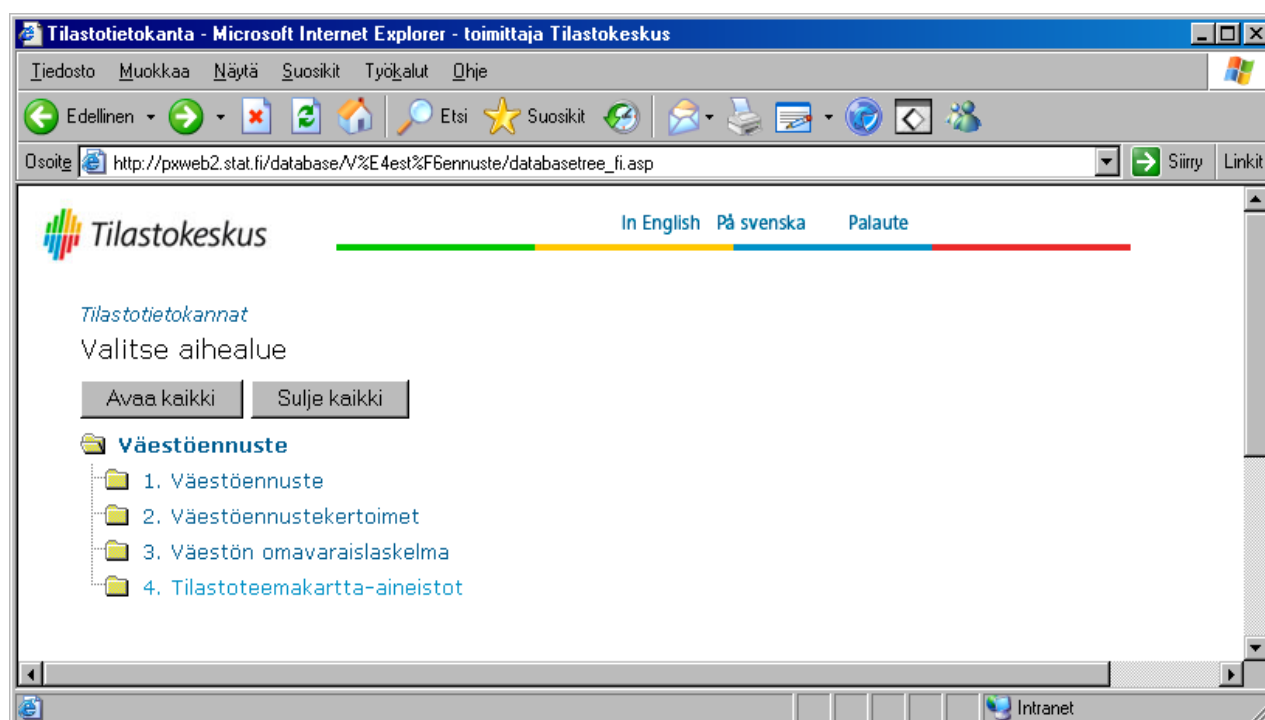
Tilastotietokanta - Microsoft Internet Explorer - toimittaja Tilastokeskus

Tiedosto Muokkaa Näytä Suosikit Työkalut Ohje

Edellinen Etsi Suosikit

Osoite http://pxweb2.stat.fi/database/V%E4est%F6ennuste/databasetree_fi.asp Siirry Linkit

Tilastokeskus

In English På svenska Palaute

Tilastotietokannat

Valitse aihealue

Avaa kaikki Sulje kaikki

Väestöennuste

1. Väestöennuste

2. Väestöennustekertoimet

3. Väestön omavaraislaskelma

4. Tilastoteemakartta-aineistot

Intranet